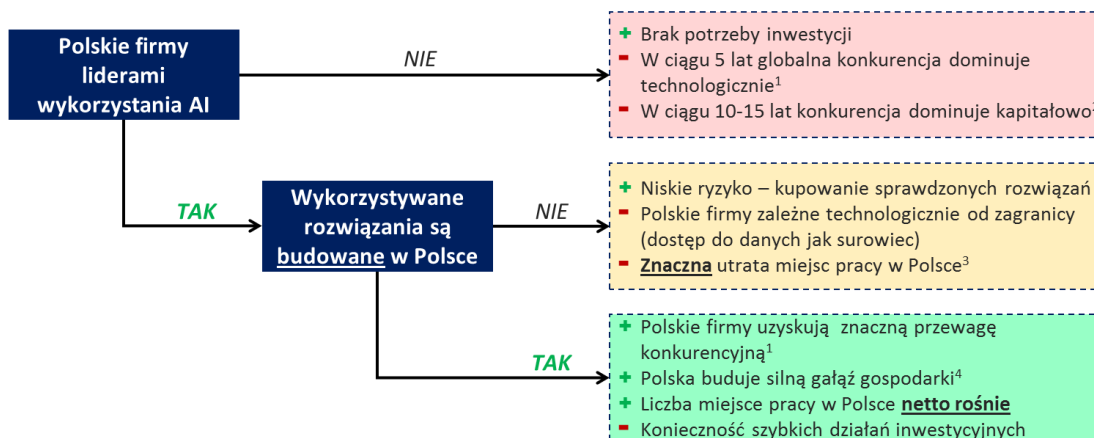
Polskie firmy liderami wykorzystania AI

NIE

+ Brak potrzeby inwestycji
- W ciągu 5 lat globalna konkurencja dominuje technologicznie$^1$
- W ciągu 10-15 lat konkurencja dominuje kapitałowo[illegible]

TAK

Wykorzystywane rozwiązania są budowane w Polsce

NIE

+ Niskie ryzyko – kupowanie sprawdzonych rozwiązań
- Polskie firmy zależne technologicznie od zagranicy (dostęp do danych jak surowiec)
- Znaczna utrata miejsc pracy w Polsce$^3$

TAK

+ Polskie firmy uzyskują znaczną przewagę konkurencyjną$^1$
+ Polska buduje silną gałąź gospodarki$^4$
+ Liczba miejsce pracy w Polsce netto rośnie
- Konieczność szybkich działań inwestycyjnych